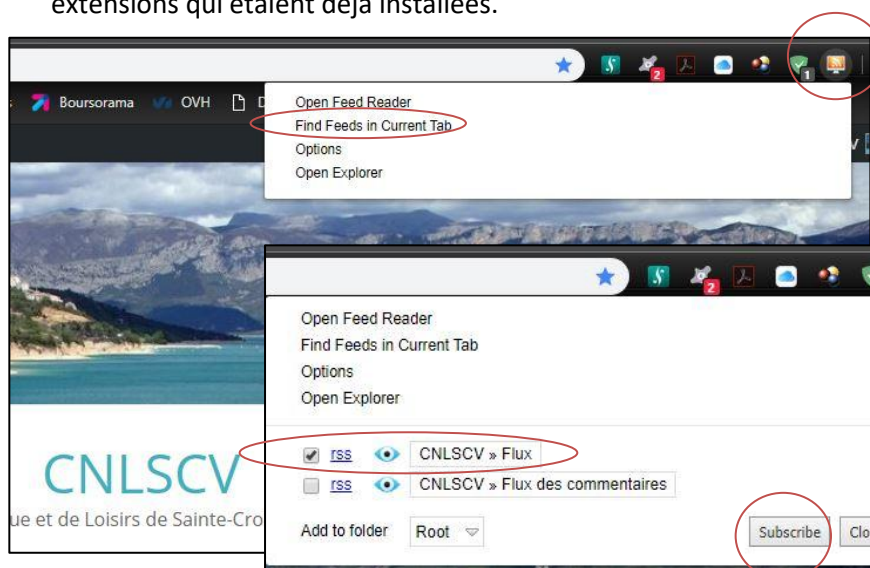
extensions qui étaient déjà installées.

2 1

Boursorama OVH D

Open Feed Reader
Find Feeds in Current Tab
Options
Open Explorer

2

Open Feed Reader
Find Feeds in Current Tab
Options
Open Explorer

rss CNLSCV » Flux
rss CNLSCV » Flux des commentaires

Add to folder Root

Subscribe Clo

CNLSCV

ue et de Loisirs de Sainte-Cro